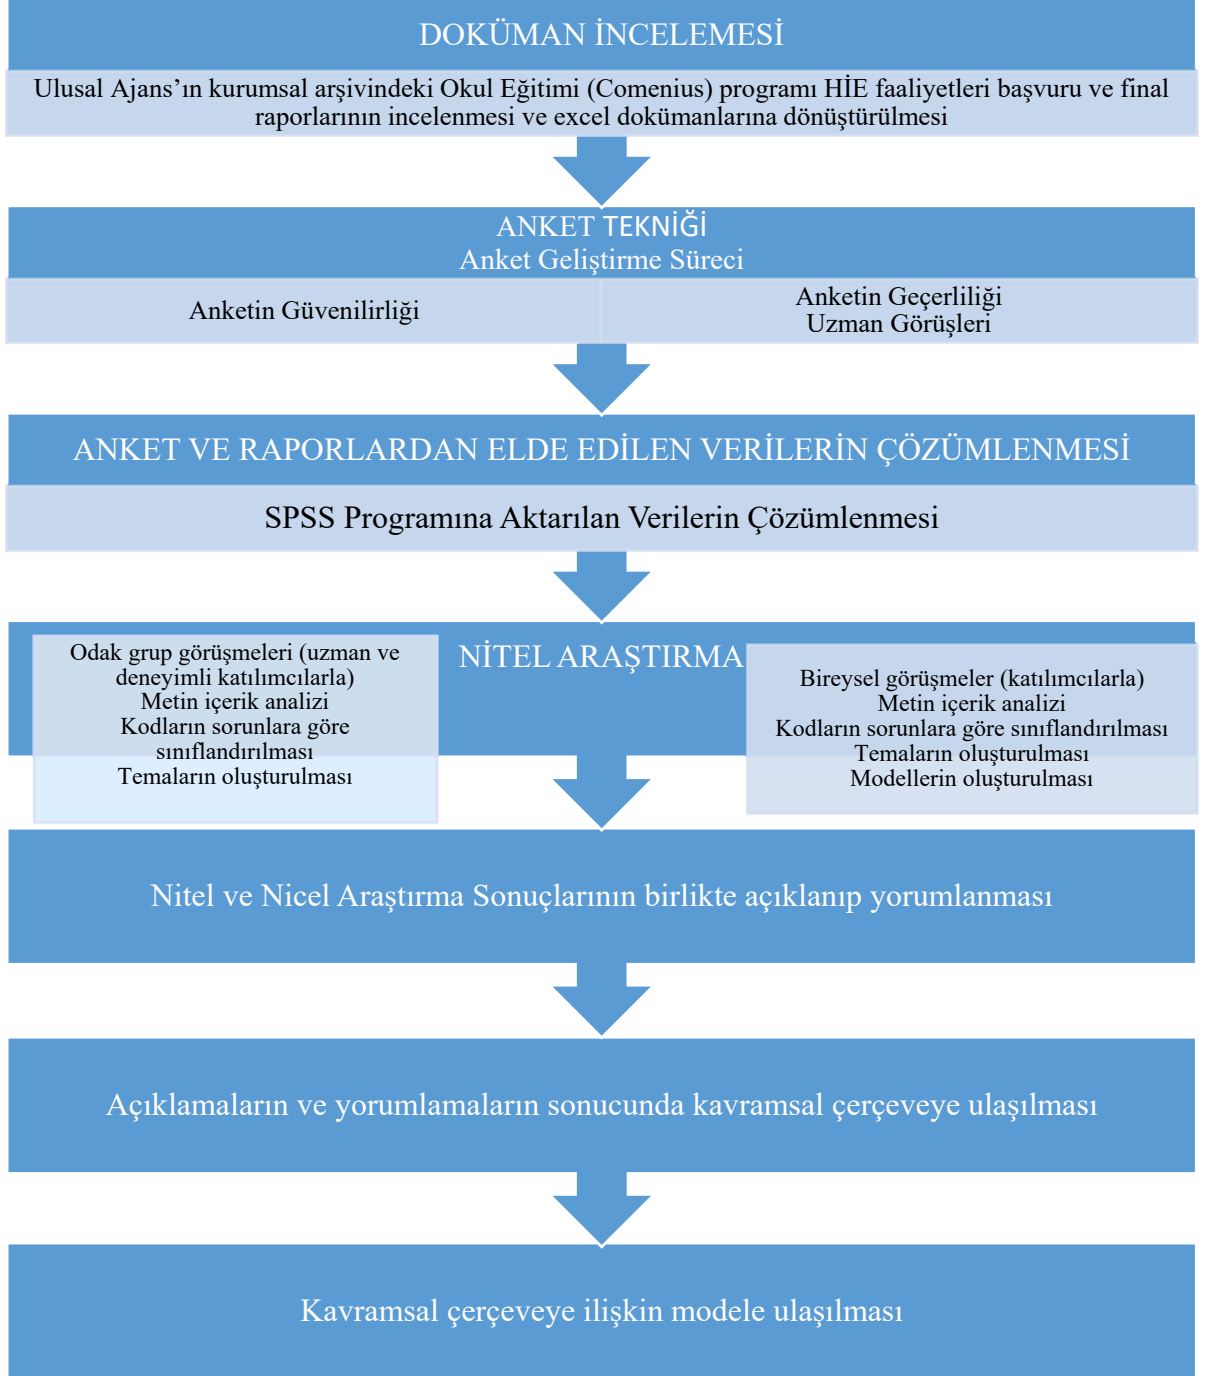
DOKÜMAN İNCELEMESİ

Ulusal Ajans'ın kurumsal arşivindeki Okul Eğitimi (Comenius) programı HİE faaliyetleri başvuru ve final raporlarının incelenmesi ve excel dokümanlarına dönüştürülmesi

ANKET TEKNİĞİ
Anket Geliştirme Süreci

Anketin Güvenilirliği

Anketin Geçerliliği
Uzman Görüşleri

ANKET VE RAPORLARDAN ELDE EDİLEN VERİLERİN ÇÖZÜMLENMESİ

SPSS Programına Aktarılan Verilerin Çözümlenmesi

Odak grup görüşmeleri (uzman ve deneyimli katılımcılarla)
Metin içerik analizi
Kodların sorunlara göre sınıflandırılması
Temaların oluşturulması

NİTEL ARAŞTIRMA

Bireysel görüşmeler (katılımcılarla)
Metin içerik analizi
Kodların sorunlara göre sınıflandırılması
Temaların oluşturulması
Modellerin oluşturulması

Nitel ve Nicel Araştırma Sonuçlarının birlikte açıklanıp yorumlanması

Açıklamaların ve yorumlamaların sonucunda kavramsal çerçeveye ulaşılması

Kavramsal çerçeveye ilişkin modele ulaşılması